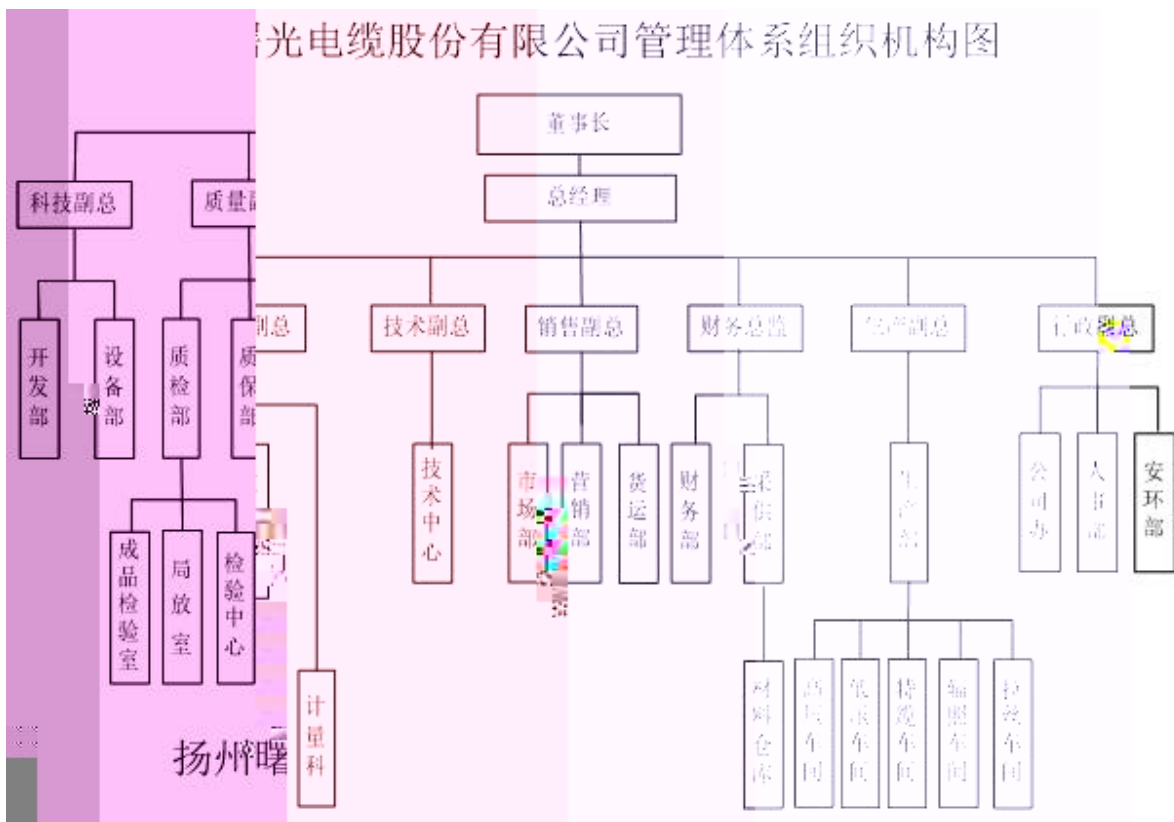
曙光电缆股份有限公司管理体系组织机构图

董事长

总经理

科技副总
质量副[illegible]
副总
技术副总
销售副总
财务总监
生产副总
行政副总

开发部
设备部
质检部
质保部

成品检验室
局放室
检验中心

计量科

技术中心

市场部
营销部
货运部

财务部
采供部

生产部

材料仓库
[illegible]车间
低压车间
特缆车间
辐照车间
护套车间

公司办
人事部
安环部

扬州曙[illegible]